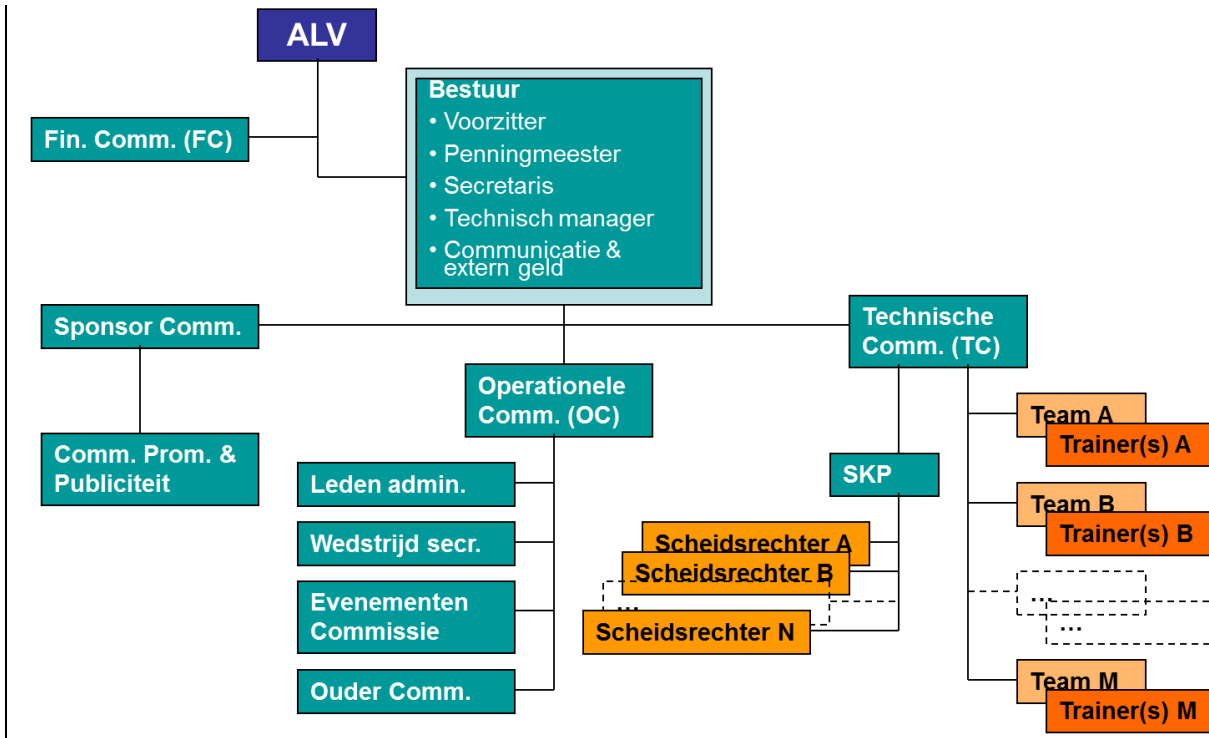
ALV

Fin. Comm. (FC)

Bestuur
• Voorzitter
• Penningmeester
• Secretaris
• Technisch manager
• Communicatie & extern geld

Sponsor Comm.

Technische Comm. (TC)

Operationele Comm. (OC)

Comm. Prom. & Publiciteit

Leden admin.

Wedstrijd secr.

Evenementen Commissie

Ouder Comm.

SKP

Scheidsrechter A
Scheidsrechter B
...
Scheidsrechter N

Team A
Trainer(s) A

Team B
Trainer(s) B

...
...

Team M
Trainer(s) M